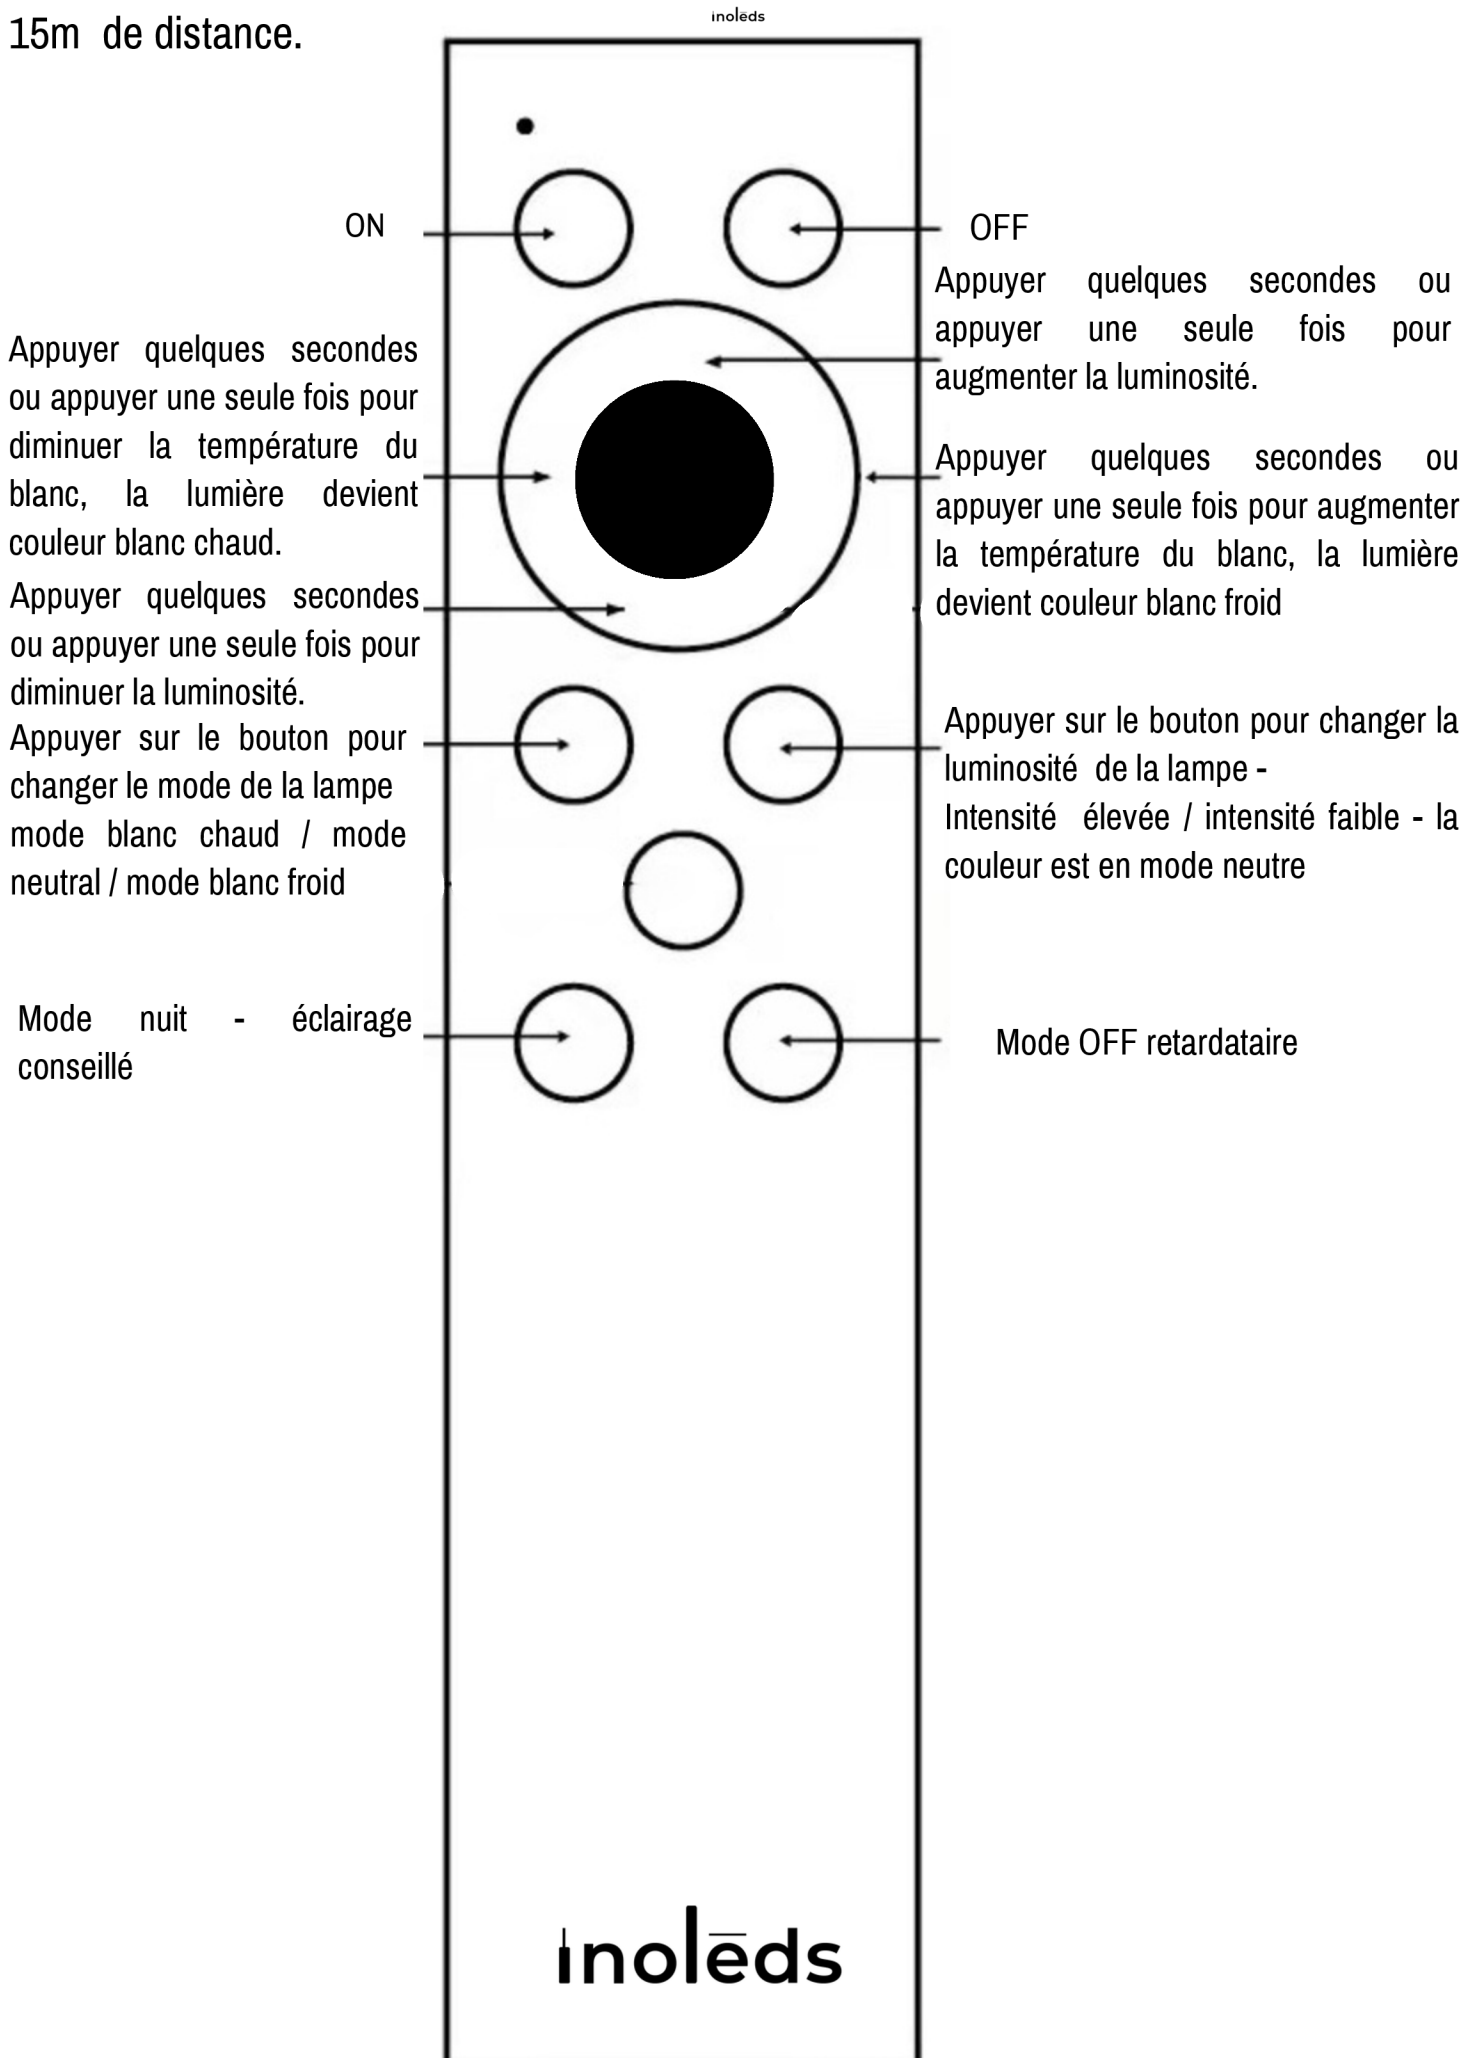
15m de distance.

inolēds

ON

OFF

Appuyer quelques secondes ou appuyer une seule fois pour augmenter la luminosité.

Appuyer quelques secondes ou appuyer une seule fois pour diminuer la température du blanc, la lumière devient couleur blanc chaud.

Appuyer quelques secondes ou appuyer une seule fois pour augmenter la température du blanc, la lumière devient couleur blanc froid

Appuyer quelques secondes ou appuyer une seule fois pour diminuer la luminosité.

Appuyer sur le bouton pour changer le mode de la lampe mode blanc chaud / mode neutral / mode blanc froid

Appuyer sur le bouton pour changer la luminosité de la lampe -
Intensité élevée / intensité faible - la couleur est en mode neutre

Mode nuit - éclairage conseillé

Mode OFF retardataire

inolēds